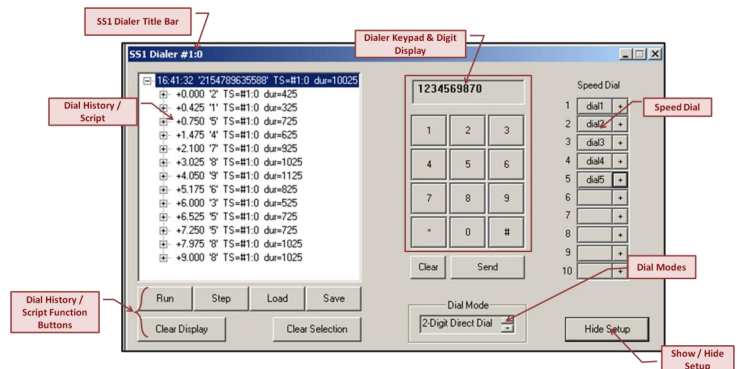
SS1 Dialer Title Bar

SS1 Dialer #1:0

Dialer Keypad & Digit Display

16:41:32 '2154789635588' TS=#1:0 dur=10025
+0.000 '2' TS=#1:0 dur=425
+0.425 '1' TS=#1:0 dur=325
+0.750 '5' TS=#1:0 dur=725
+1.475 '4' TS=#1:0 dur=625
+2.100 '7' TS=#1:0 dur=925
+3.025 '8' TS=#1:0 dur=1025
+4.050 '9' TS=#1:0 dur=1125
+5.175 '6' TS=#1:0 dur=825
+6.000 '3' TS=#1:0 dur=525
+6.525 '5' TS=#1:0 dur=725
+7.250 '5' TS=#1:0 dur=725
+7.975 '8' TS=#1:0 dur=1025
+9.000 '8' TS=#1:0 dur=1025

Dial History / Script

1234569870

| 1 | 2 | 3 |
|---|---|---|
| 4 | 5 | 6 |
| 7 | 8 | 9 |
| * | 0 | # |

Clear Send

Speed Dial

| | | |
|---|---|---|
| 1 | dial1 | + |
| 2 | dial2 | + |
| 3 | dial3 | + |
| 4 | dial4 | + |
| 5 | dial5 | + |
| 6 | | + |
| 7 | | + |
| 8 | | + |
| 9 | | + |
| 10 | | + |

Speed Dial

Dial Modes

Dial History / Script Function Buttons

Run Step Load Save

Clear Display Clear Selection

Dial Mode
2-Digit Direct Dial

Hide Setup

Show / Hide Setup